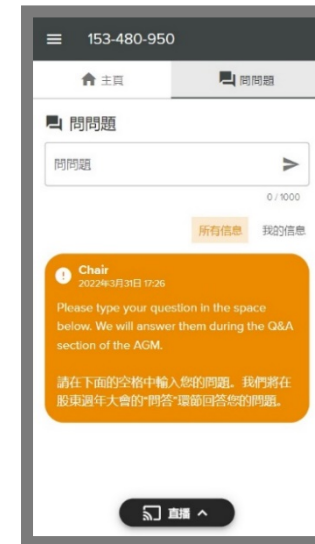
153-480-950

主頁

問問題

問問題

問問題

0 / 1000

所有信息 我的信息

Chair
2022年3月31日 17:26

Please type your question in the space below. We will answer them during the Q&A section of the AGM.

請在下面的空格中輸入您的問題。我們將在股東週年大會的"問答"環節回答您的問題。

直播